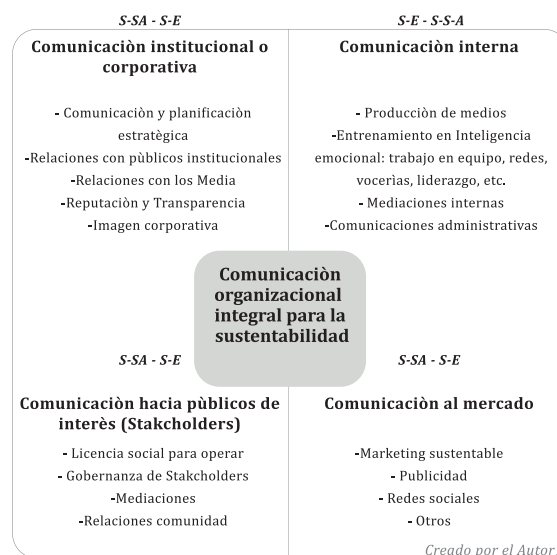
S-SA - S-E

Comunicaciòn institucional o corporativa

- Comunicaciòn y planificaciòn estratègica
-Relaciones con pùblicos institucionales
-Relaciones con los Media
-Reputaciòn y Transparencia
-Imagen corporativa

S-E - S-S-A

Comunicaciòn interna

- Producciòn de medios
-Entrenamiento en Inteligencia emocional: trabajo en equipo, redes, vocerìas, liderazgo, etc.
- Mediaciones internas
-Comunicaciones administrativas

Comunicaciòn organizacional integral para la sustentabilidad

S-SA - S-E

Comunicaciòn hacia pùblicos de interès (Stakcholders)

- Licencia social para operar
- Gobernanza de Stakcholders
-Mediaciones
-Relaciones comunidad

S-SA - S-E

Comunicaciòn al mercado

-Marketing sustentable
- Publicidad
- Redes sociales
- Otros

Creado por el Autor